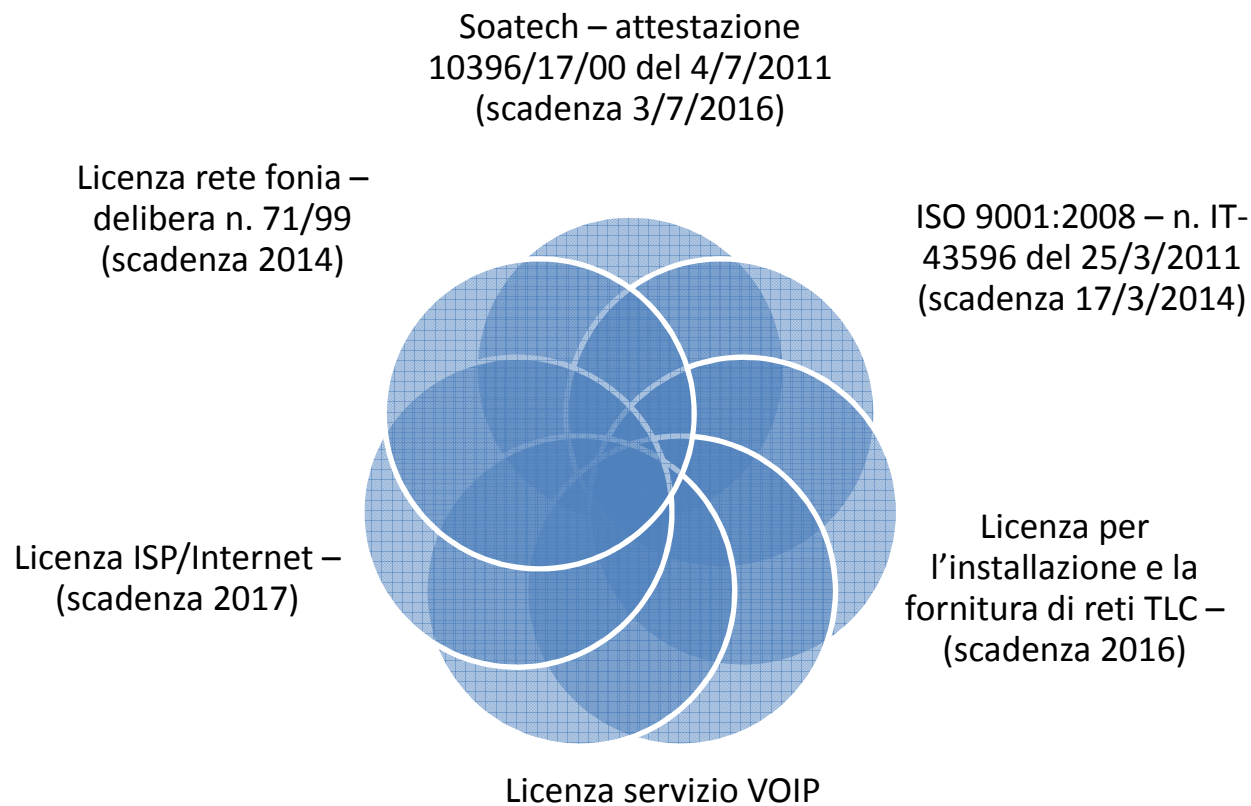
Soatech – attestazione 10396/17/00 del 4/7/2011 (scadenza 3/7/2016)

Licenza rete fonia – delibera n. 71/99 (scadenza 2014)

ISO 9001:2008 – n. IT-43596 del 25/3/2011 (scadenza 17/3/2014)

Licenza ISP/Internet – (scadenza 2017)

Licenza per l'installazione e la fornitura di reti TLC – (scadenza 2016)

Licenza servizio VOIP